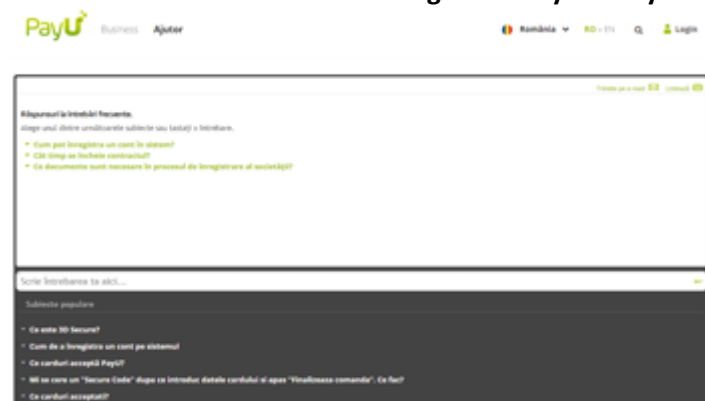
PayU Business Ajutor

România RO - EN Login

Trimite pe e-mail Listează

Răspunsuri la întrebări frecvente.

Alege unul dintre următoarele subiecte sau tastați o întrebare.

Cum pot înregistra un cont în sistem?

Cât timp se încheie contractul?

Ce documente sunt necesare în procesul de înregistrare al societății?

Scrie întrebarea ta aici...

Subiecte populare

Ce este 3D Secure?

Cum de a înregistra un cont pe sistemul

Ce carduri acceptă PayU?

Mi se cere un "Secure Code" după ce introduc datele cardului și apas "Finalizează comanda". Ce fac?

Ce carduri acceptați?